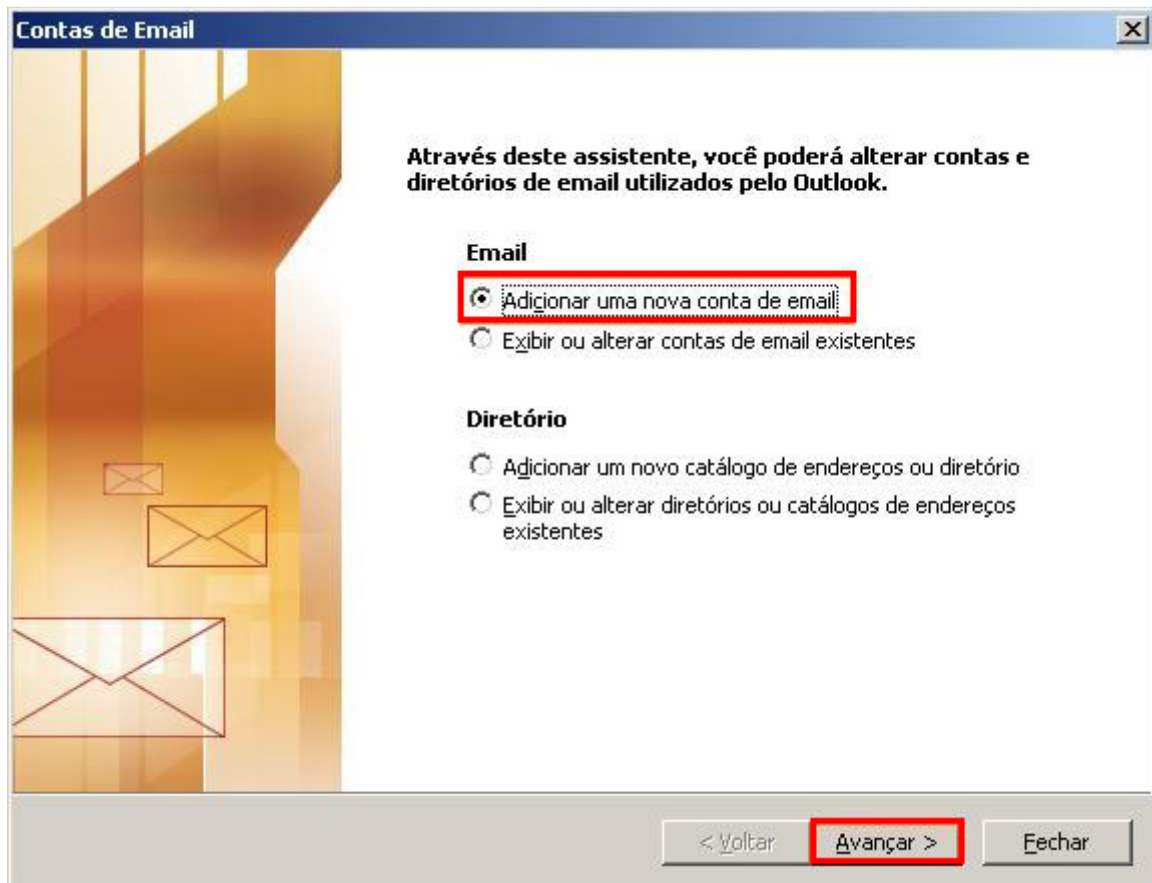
Contas de Email

Através deste assistente, você poderá alterar contas e diretórios de email utilizados pelo Outlook.

Email

Adicionar uma nova conta de email

Exibir ou alterar contas de email existentes

Diretório

Adicionar um novo catálogo de endereços ou diretório

Exibir ou alterar diretórios ou catálogos de endereços existentes

< Voltar

Avançar >

Fechar